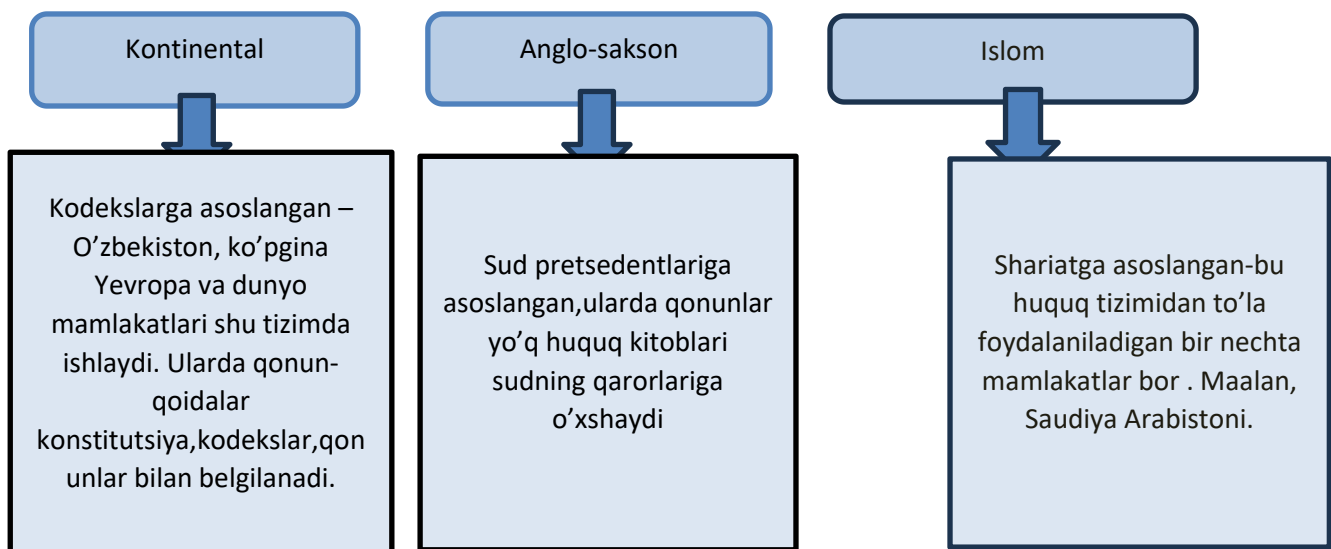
Kontinental

Kodekslarga asoslangan – O’zbekiston, ko’pgina Yevropa va dunyo mamlakatlari shu tizimda ishlaydi. Ularda qonun-qoidalar konstitutsiya,kodekslar,qonunlar bilan belgilanadi.

Anglo-sakson

Sud pretsedentlariga asoslangan,ularda qonunlar yo’q huquq kitoblari sudning qarorlariga o’xshaydi

Islom

Shariatga asoslangan-bu huquq tizimidan to’la foydalaniladigan bir nechta mamlakatlar bor . Maalan, Saudiya Arabistoni.